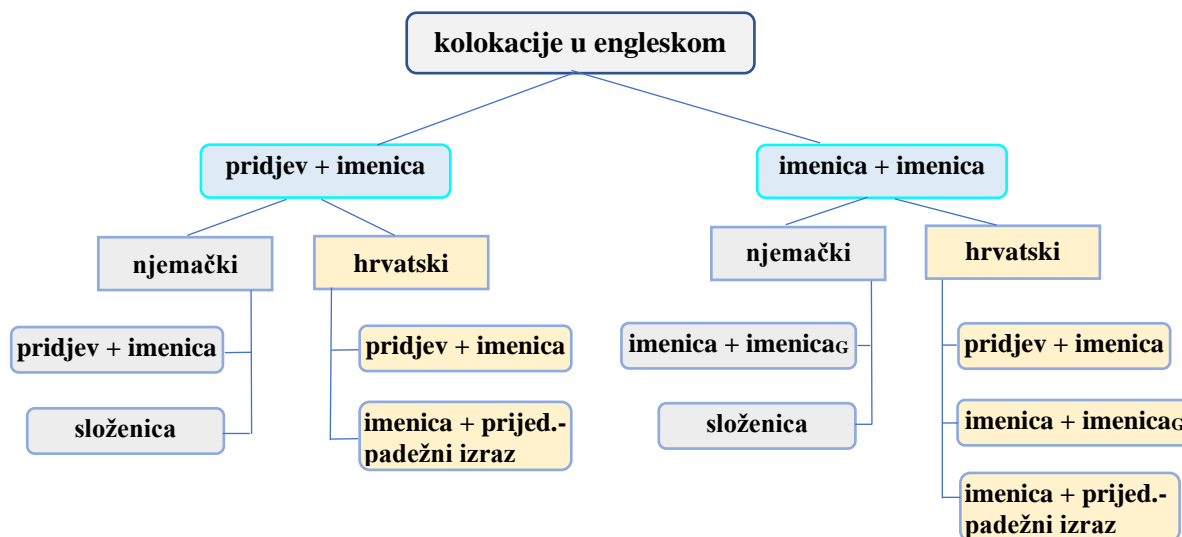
kolokacije u engleskom

pridjev + imenica

njemački

pridjev + imenica

složenica

hrvatski

pridjev + imenica

imenica + prijed.-padežni izraz

imenica + imenica

njemački

imenica + imenica$_G$

složenica

hrvatski

pridjev + imenica

imenica + imenica$_G$

imenica + prijed.-padežni izraz